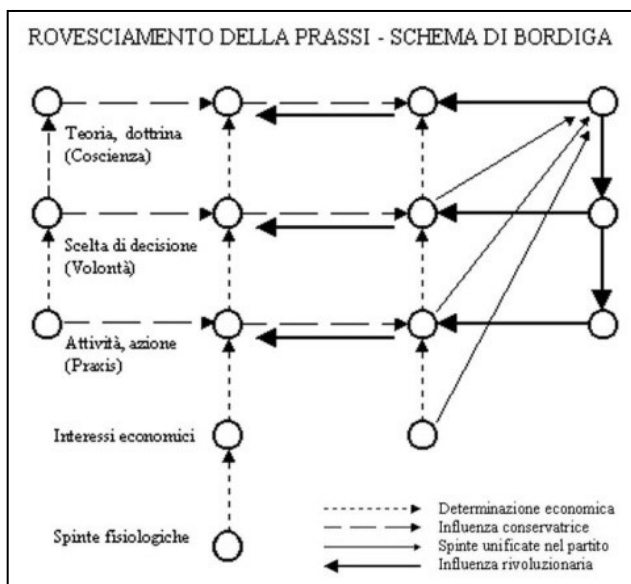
ROVESCIAMENTO DELLA PRASSI - SCHEMA DI BORDIGA

Teoria, dottrina
(Coscienza)

Scelta di decisione
(Volontà)

Attività, azione
(Praxis)

Interessi economici

Spinte fisiologiche

Determinazione economica
Influenza conservatrice
Spinte unificate nel partito
Influenza rivoluzionaria